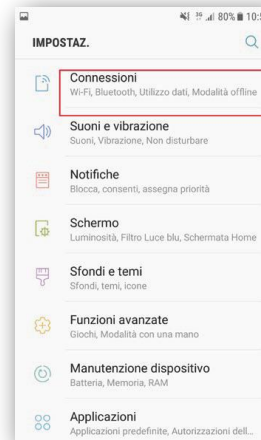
80% 10:

IMPOSTAZ.

Connessioni
Wi-Fi, Bluetooth, Utilizzo dati, Modalità offline

Suoni e vibrazione
Suoni, Vibrazione, Non disturbare

Notifiche
Blocca, consenti, assegna priorità

Schermo
Luminosità, Filtro Luce blu, Schermata Home

Sfondi e temi
Sfondi, temi, icone

Funzioni avanzate
Giochi, Modalità con una mano

Manutenzione dispositivo
Batteria, Memoria, RAM

Applicazioni
Applicazioni predefinite, Autorizzazioni dell...